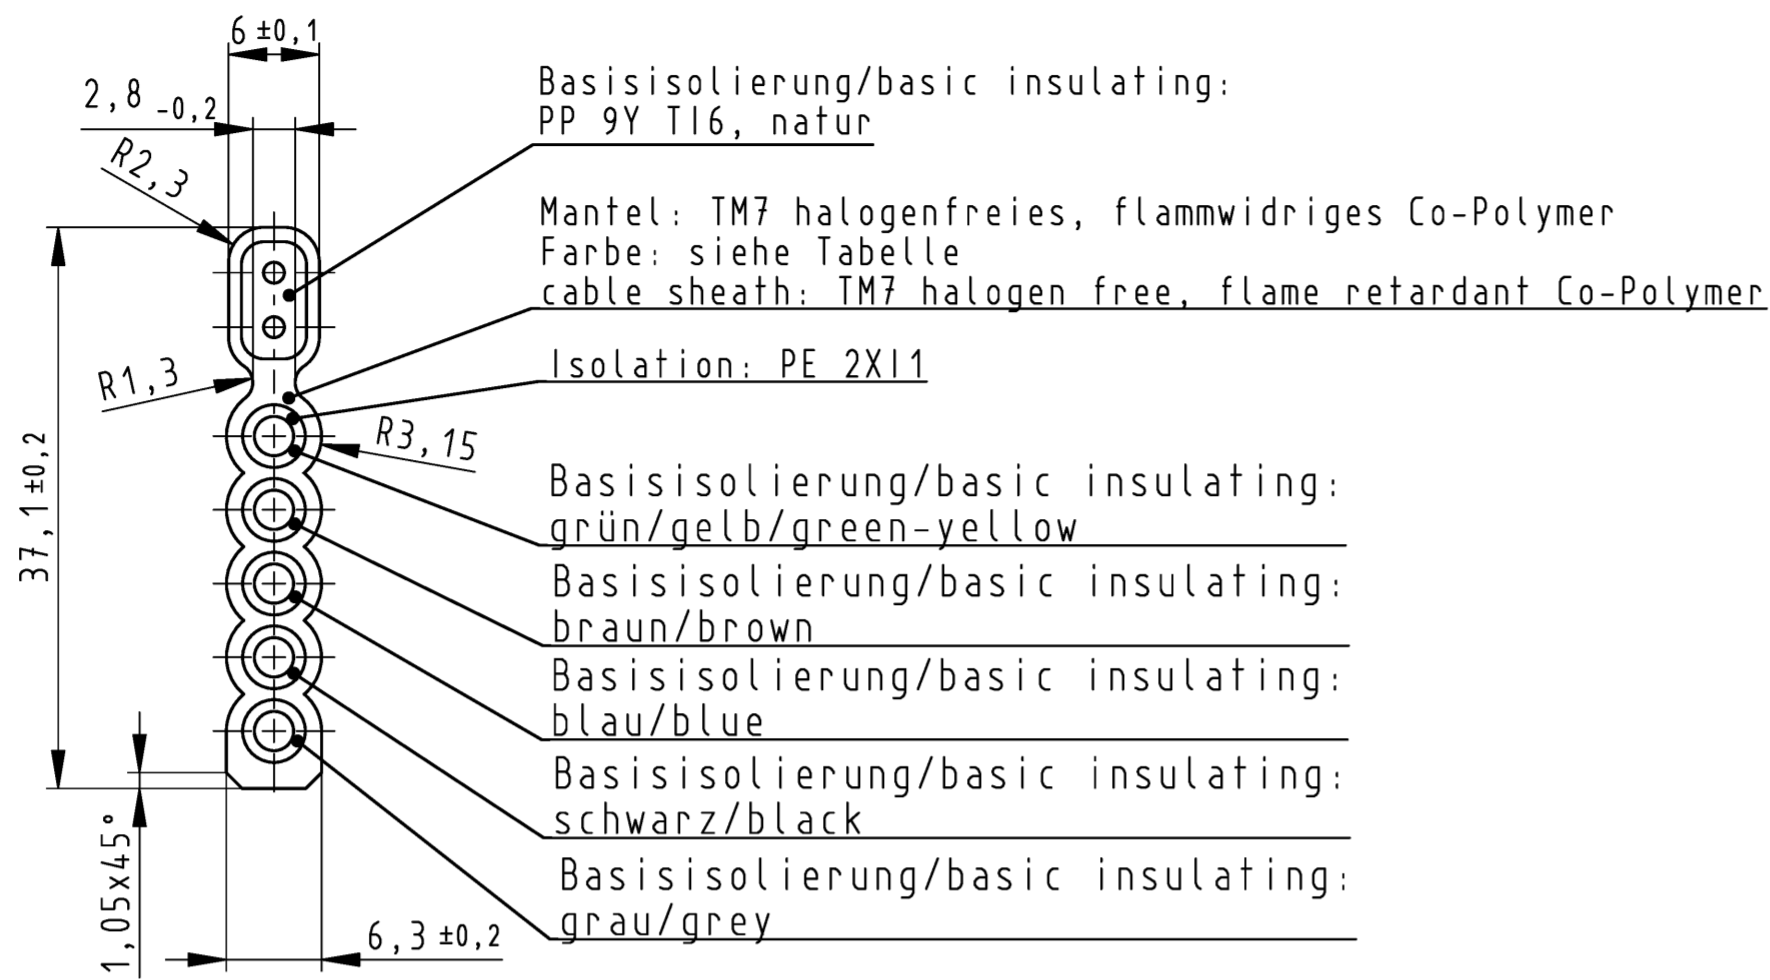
6 ±0,1

2,8 -0,2

R2,3

Basisisolierung/basic insulating:
PP 9Y TI6, natur

Mantel: TM7 halogenfreies, flammwidriges Co-Polymer
Farbe: siehe Tabelle
cable sheath: TM7 halogen free, flame retardant Co-Polymer

R1,3

Isolation: PE 2XI1

R3,15

37,1 ±0,2

Basisisolierung/basic insulating:
grün/gelb/green-yellow

Basisisolierung/basic insulating:
braun/brown

Basisisolierung/basic insulating:
blau/blue

Basisisolierung/basic insulating:
schwarz/black

Basisisolierung/basic insulating:
grau/grey

1,05x45°

6,3 ±0,2